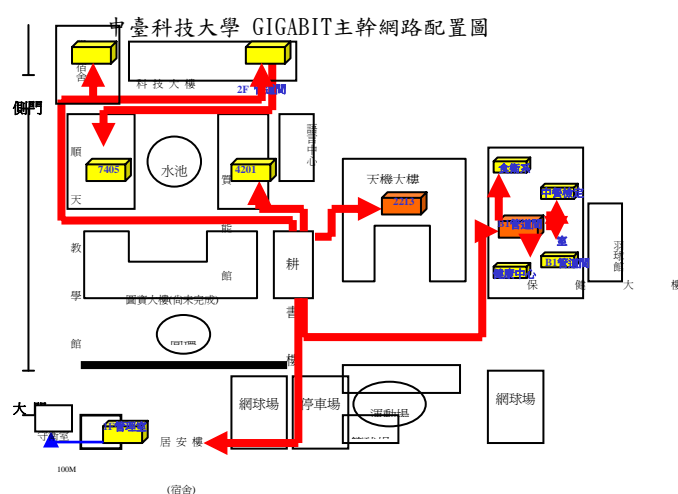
中臺科技大學 GIGABIT主幹網路配置圖

側門

宿舍

科技大樓

2F 電腦間

順天教學館

7405

水池

4201

實驗館

語言中心

耕書樓

天機大樓

2213

圖資大樓(尚未完成)

保健大樓

羽球館

網球場

停車場

運動場

網球場

大門

守衛室

中警室

居安樓

(宿舍)

100M